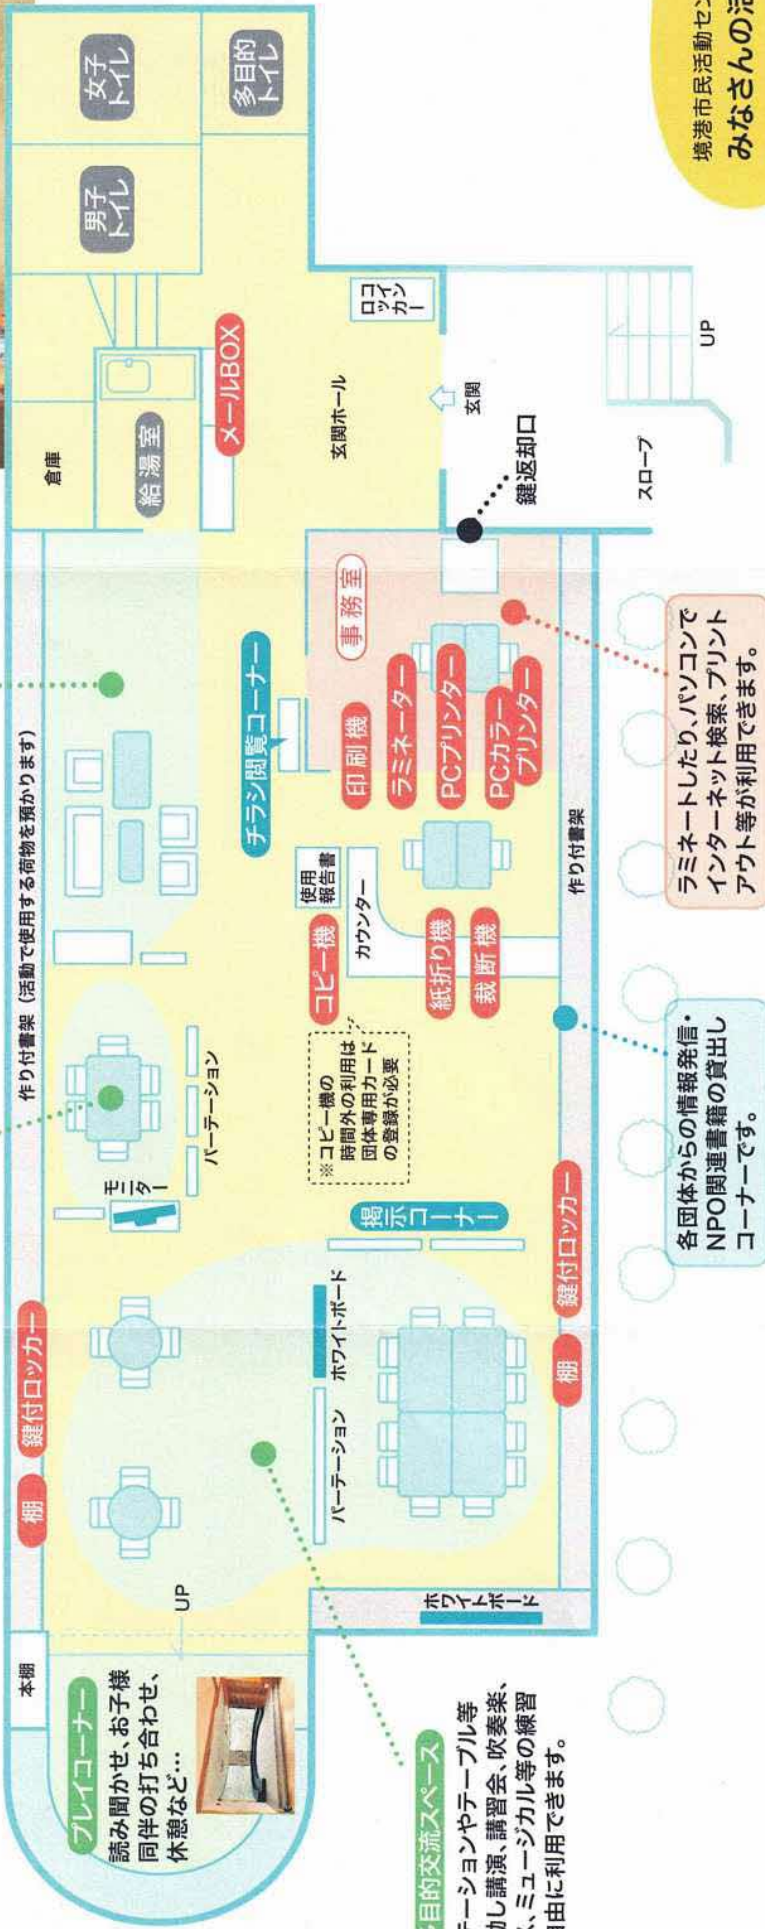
境港市民活動セン
みなさんの活

女子トイレ
多目的トイレ
男子トイレ
ロッカー
UP
メールBOX
給湯室
倉庫
玄関ホール
玄関
鍵返却口
スロープ

作り付書架（活動で使用する荷物を預かります）
チラシ閲覧コーナー
事務室
印刷機
ラミネーター
PCプリンター
PCカラープリンター
使用報告書
カウンター
コピー機
紙折り機
裁断機
作り付書架

ラミネートしたり、パソコンでインターネット検索、プリントアウト等が利用できます。

パーテーション
モニター
※コピー機の時間外の利用は団体専用カードの登録が必要
掲示コーナー
鍵付ロッカー
棚

各団体からの情報発信・NPO関連書籍の貸出しコーナーです。

棚
鍵付ロッカー
ホワイトボード
パーテーション
ホワイトボード
UP
本棚

プレイコーナー
読み聞かせ、お子様同伴の打ち合わせ、休憩など…

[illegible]目的交流スペース
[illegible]テーションやテーブル等
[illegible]かし講演、講習会、吹奏楽、
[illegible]、ミュージカル等の練習
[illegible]自由に利用できます。